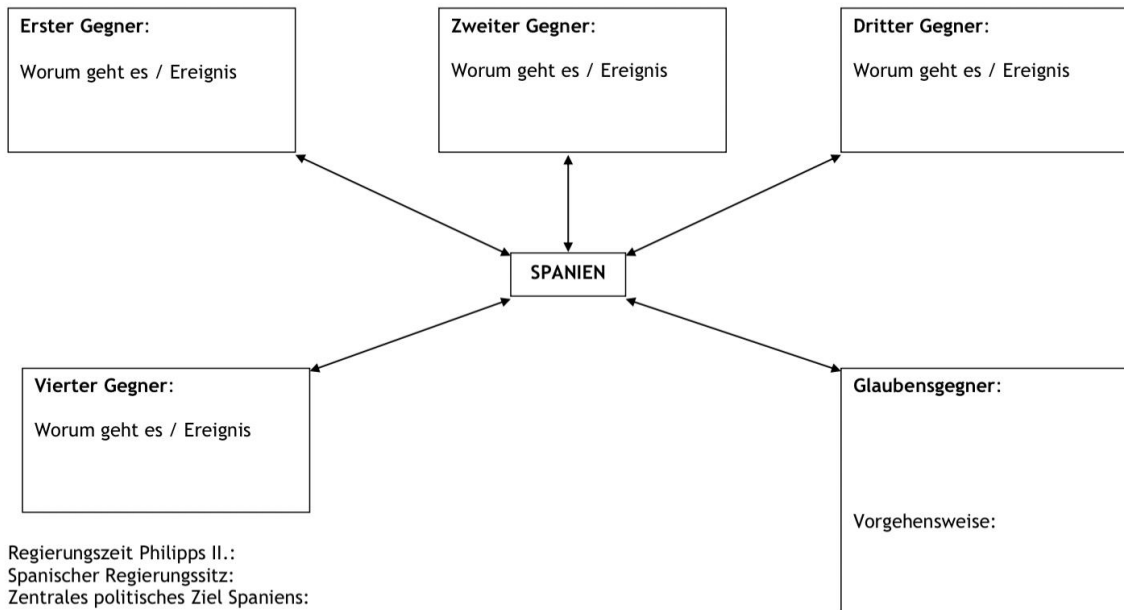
**Erster Gegner**:

Worum geht es / Ereignis

**Zweiter Gegner**:

Worum geht es / Ereignis

**Dritter Gegner**:

Worum geht es / Ereignis

**SPANIEN**

**Vierter Gegner**:

Worum geht es / Ereignis

**Glaubensgegner**:

Vorgehensweise:

Regierungszeit Philipps II.:
Spanischer Regierungssitz:
Zentrales politisches Ziel Spaniens: